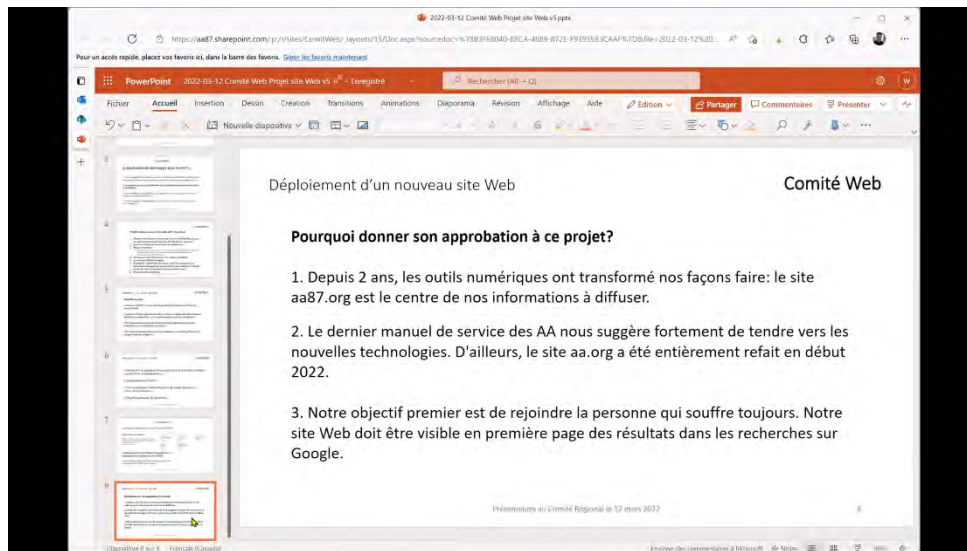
2022-03-12 Comité Web Projet site Web v5.pptx

https://aa87.sharepoint.com/:p:/r/sites/ComitWeb/_layouts/15/Doc.aspx?sourcedoc=%7B83F68040-E8CA-4889-872E-F9395583CAAF%7D&file=2022-03-12%20...

Pour un accès rapide, placez vos favoris ici, dans la barre des favoris. Gérer les favoris maintenant

PowerPoint 2022-03-12 Comité Web Projet site Web v5 - Enregistré

Rechercher (Alt + Q)

Fichier Accueil Insertion Dessin Création Transitions Animations Diaporama Révision Affichage Aide Édition Partager Commentaires Présenter

Nouvelle diapositive

Déploiement d'un nouveau site Web

Comité Web

Pourquoi donner son approbation à ce projet?

1. Depuis 2 ans, les outils numériques ont transformé nos façons faire: le site aa87.org est le centre de nos informations à diffuser.

2. Le dernier manuel de service des AA nous suggère fortement de tendre vers les nouvelles technologies. D'ailleurs, le site aa.org a été entièrement refait en début 2022.

3. Notre objectif premier est de rejoindre la personne qui souffre toujours. Notre site Web doit être visible en première page des résultats dans les recherches sur Google.

Présentation au Comité Régional le 12 mars 2022

8

Diapositive 8 sur 8 Français (Canada)

Envoyer des commentaires à Microsoft Notes